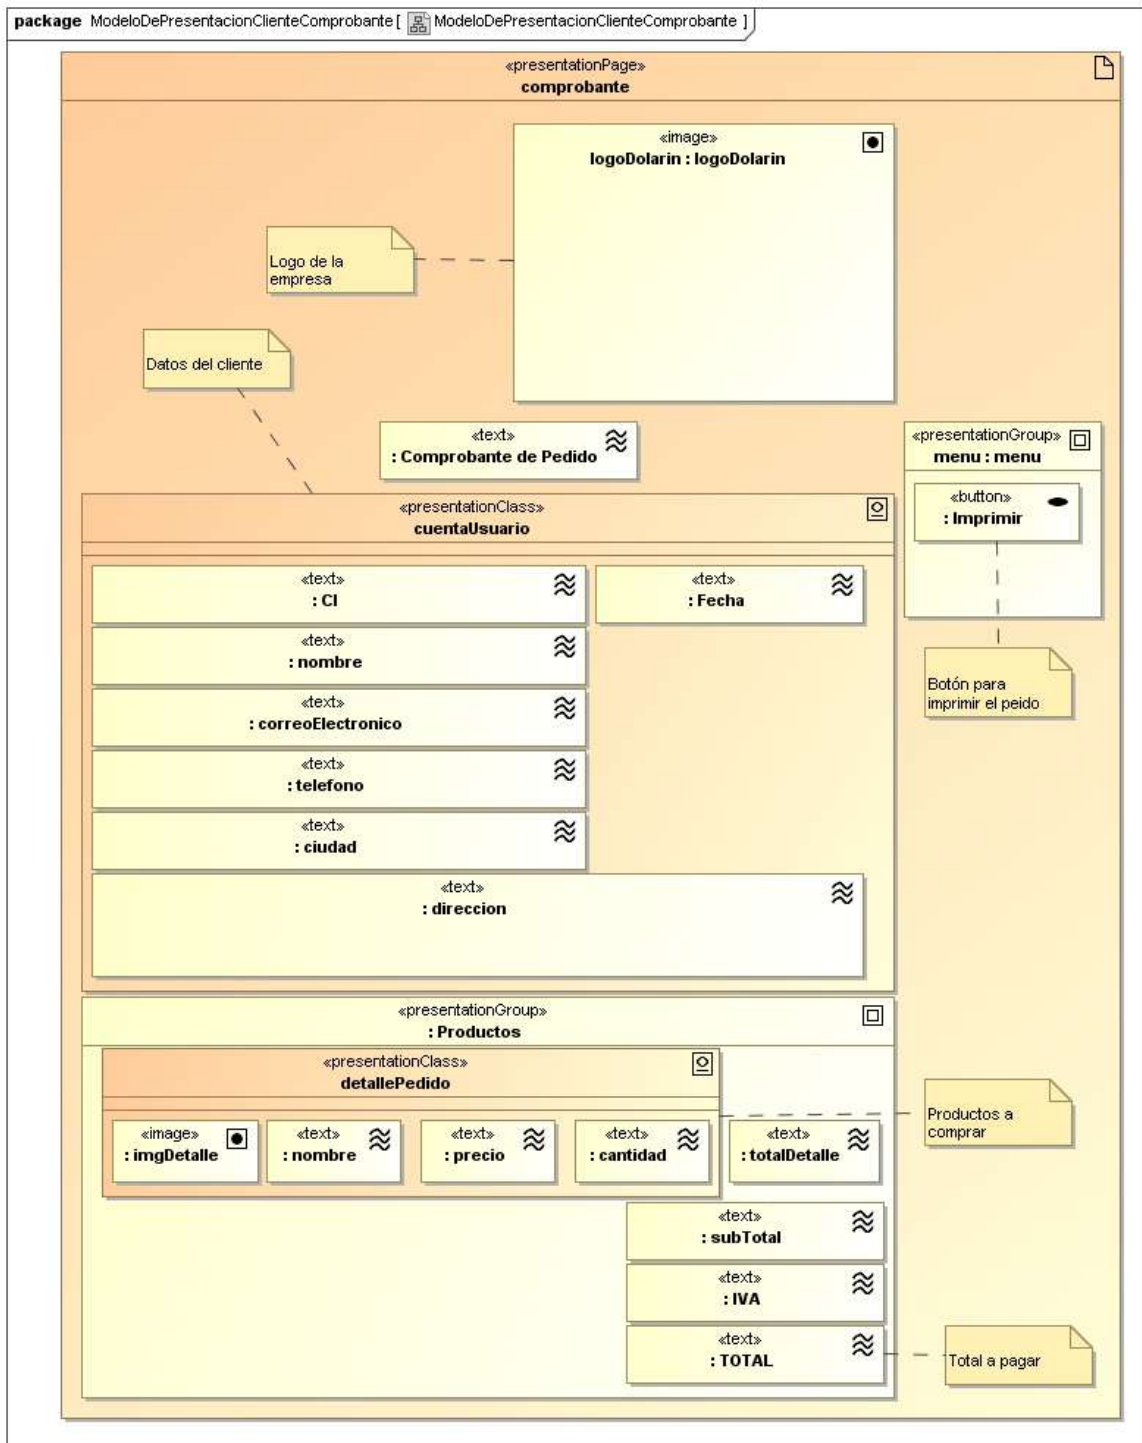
package ModeloDePresentacionClienteComprobante [ ModeloDePresentacionClienteComprobante ]

«presentationPage»
comprobante

«image»
logoDolarin : logoDolarin

Logo de la empresa

Datos del cliente

«text»
: Comprobante de Pedido

«presentationGroup»
menu : menu

«button»
: Imprimir

Botón para imprimir el peido

«presentationClass»
cuentaUsuario

«text»
: CI

«text»
: Fecha

«text»
: nombre

«text»
: correoElectronico

«text»
: telefono

«text»
: ciudad

«text»
: direccion

«presentationGroup»
: Productos

«presentationClass»
detallePedido

Productos a comprar

«image»
: imgDetalle

«text»
: nombre

«text»
: precio

«text»
: cantidad

«text»
: totalDetalle

«text»
: subTotal

«text»
: IVA

«text»
: TOTAL

Total a pagar